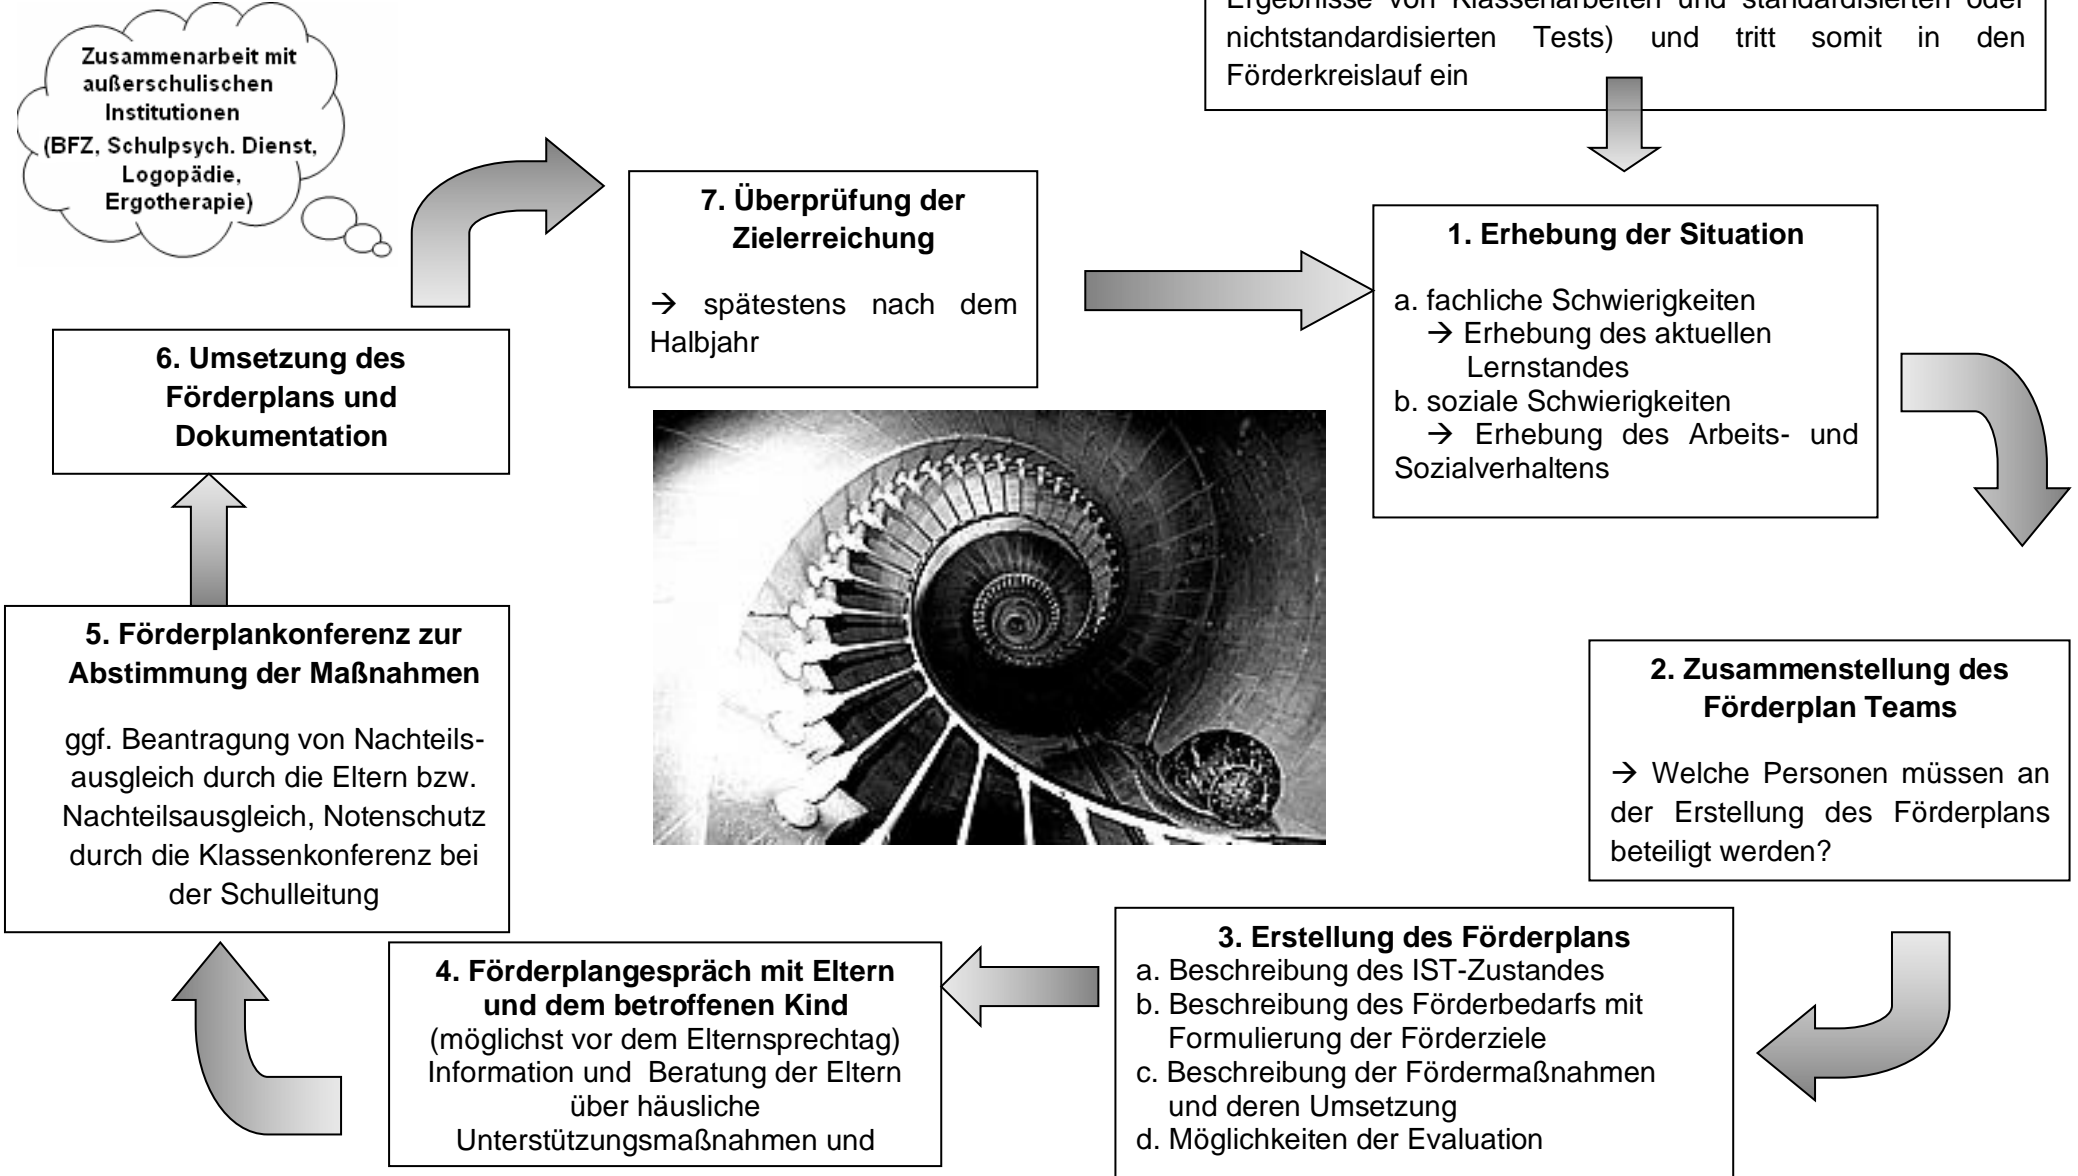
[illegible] nichtstandardisierten Tests) und tritt somit in den Förderkreislauf ein

Zusammenarbeit mit außerschulischen Institutionen (BFZ, Schulpsych. Dienst, Logopädie, Ergotherapie)

7. Überprüfung der Zielerreichung

→ spätestens nach dem Halbjahr

1. Erhebung der Situation

a. fachliche Schwierigkeiten
→ Erhebung des aktuellen Lernstandes
b. soziale Schwierigkeiten
→ Erhebung des Arbeits- und Sozialverhaltens

6. Umsetzung des Förderplans und Dokumentation

5. Förderplankonferenz zur Abstimmung der Maßnahmen

ggf. Beantragung von Nachteilsausgleich durch die Eltern bzw. Nachteilsausgleich, Notenschutz durch die Klassenkonferenz bei der Schulleitung

2. Zusammenstellung des Förderplan Teams

→ Welche Personen müssen an der Erstellung des Förderplans beteiligt werden?

4. Förderplangespräch mit Eltern und dem betroffenen Kind
(möglichst vor dem Elternsprechtag)
Information und Beratung der Eltern über häusliche Unterstützungsmaßnahmen und

3. Erstellung des Förderplans
a. Beschreibung des IST-Zustandes
b. Beschreibung des Förderbedarfs mit Formulierung der Förderziele
c. Beschreibung der Fördermaßnahmen und deren Umsetzung
d. Möglichkeiten der Evaluation